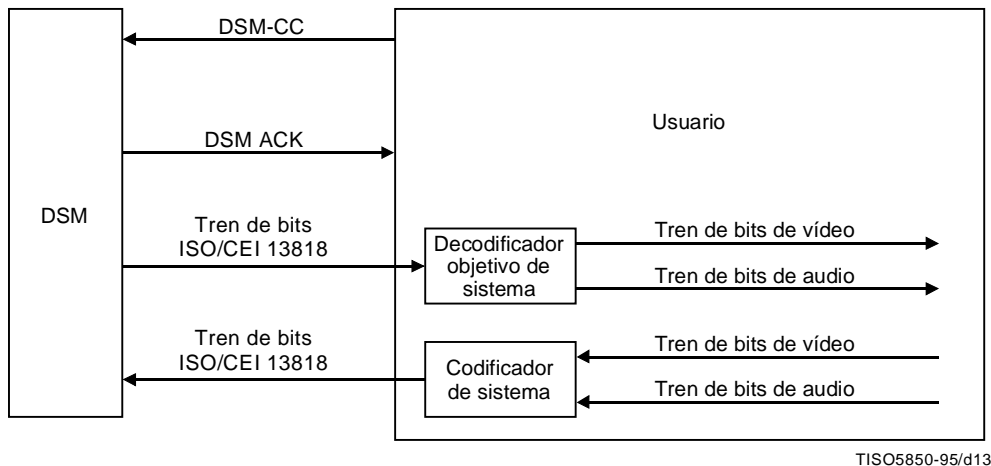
DSM-CC

Usuario

DSM ACK

DSM

Tren de bits ISO/CEI 13818

Decodificador objetivo de sistema

Tren de bits de vídeo

Tren de bits de audio

Tren de bits ISO/CEI 13818

Codificador de sistema

Tren de bits de vídeo

Tren de bits de audio

TISO5850-95/d13